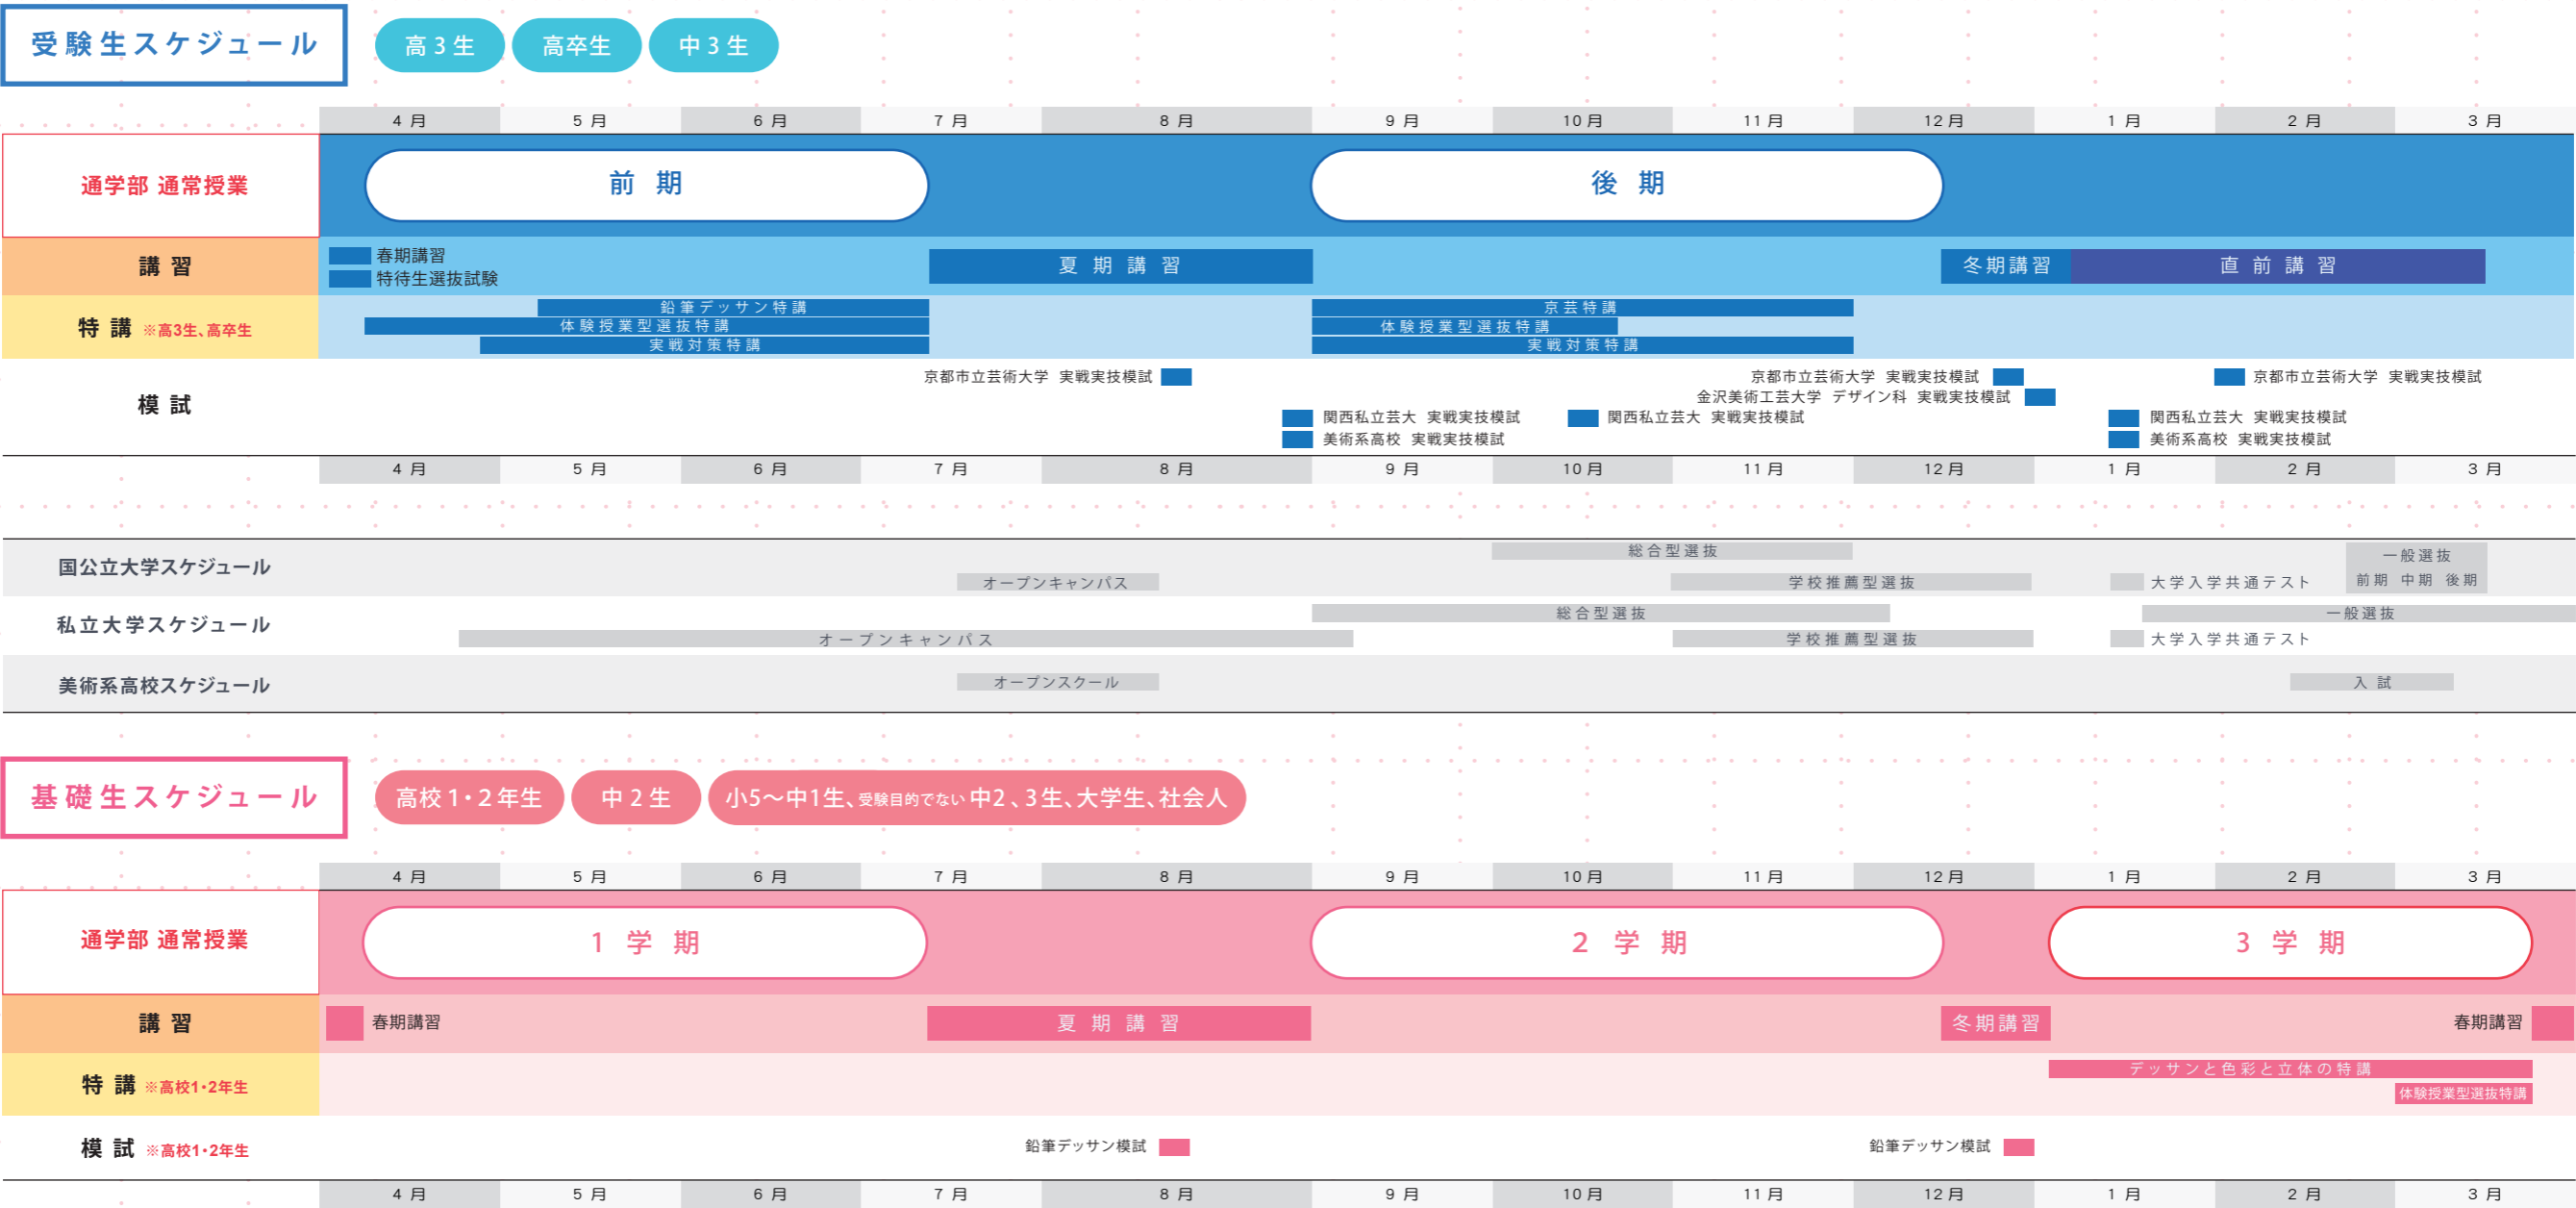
受験生スケジュール

高３生 高卒生 中３生

| | 4月 | 5月 | 6月 | 7月 | 8月 | 9月 | 10月 | 11月 | 12月 | 1月 | 2月 | 3月 |
|---|---|---|---|---|---|---|---|---|---|---|---|---|

通学部 通常授業
前 期
後 期

講 習
春期講習
特待生選抜試験
夏 期 講 習
冬期講習
直 前 講 習

特 講 ※高3生、高卒生
鉛筆デッサン特講
体験授業型選抜特講
実戦対策特講
京芸特講
体験授業型選抜特講
実戦対策特講

模 試
京都市立芸術大学 実戦実技模試
京都市立芸術大学 実戦実技模試
金沢美術工芸大学 デザイン科 実戦実技模試
京都市立芸術大学 実戦実技模試
関西私立芸大 実戦実技模試
美術系高校 実戦実技模試
関西私立芸大 実戦実技模試
関西私立芸大 実戦実技模試
美術系高校 実戦実技模試

| | 4月 | 5月 | 6月 | 7月 | 8月 | 9月 | 10月 | 11月 | 12月 | 1月 | 2月 | 3月 |
|---|---|---|---|---|---|---|---|---|---|---|---|---|

国公立大学スケジュール
総合型選抜
一般選抜
オープンキャンパス
学校推薦型選抜
大学入学共通テスト
前期 中期 後期

私立大学スケジュール
総合型選抜
一般選抜
オープンキャンパス
学校推薦型選抜
大学入学共通テスト

美術系高校スケジュール
オープンスクール
入 試

基礎生スケジュール

高校１・２年生 中２生 小5～中1生、受験目的でない中2、3生、大学生、社会人

| | 4月 | 5月 | 6月 | 7月 | 8月 | 9月 | 10月 | 11月 | 12月 | 1月 | 2月 | 3月 |
|---|---|---|---|---|---|---|---|---|---|---|---|---|

通学部 通常授業
１ 学 期
２ 学 期
３ 学 期

講 習
春期講習
夏 期 講 習
冬期講習
春期講習

特 講 ※高校1・2年生
デッサンと色彩と立体の特講
体験授業型選抜特講

模 試 ※高校1・2年生
鉛筆デッサン模試
鉛筆デッサン模試

| | 4月 | 5月 | 6月 | 7月 | 8月 | 9月 | 10月 | 11月 | 12月 | 1月 | 2月 | 3月 |
|---|---|---|---|---|---|---|---|---|---|---|---|---|